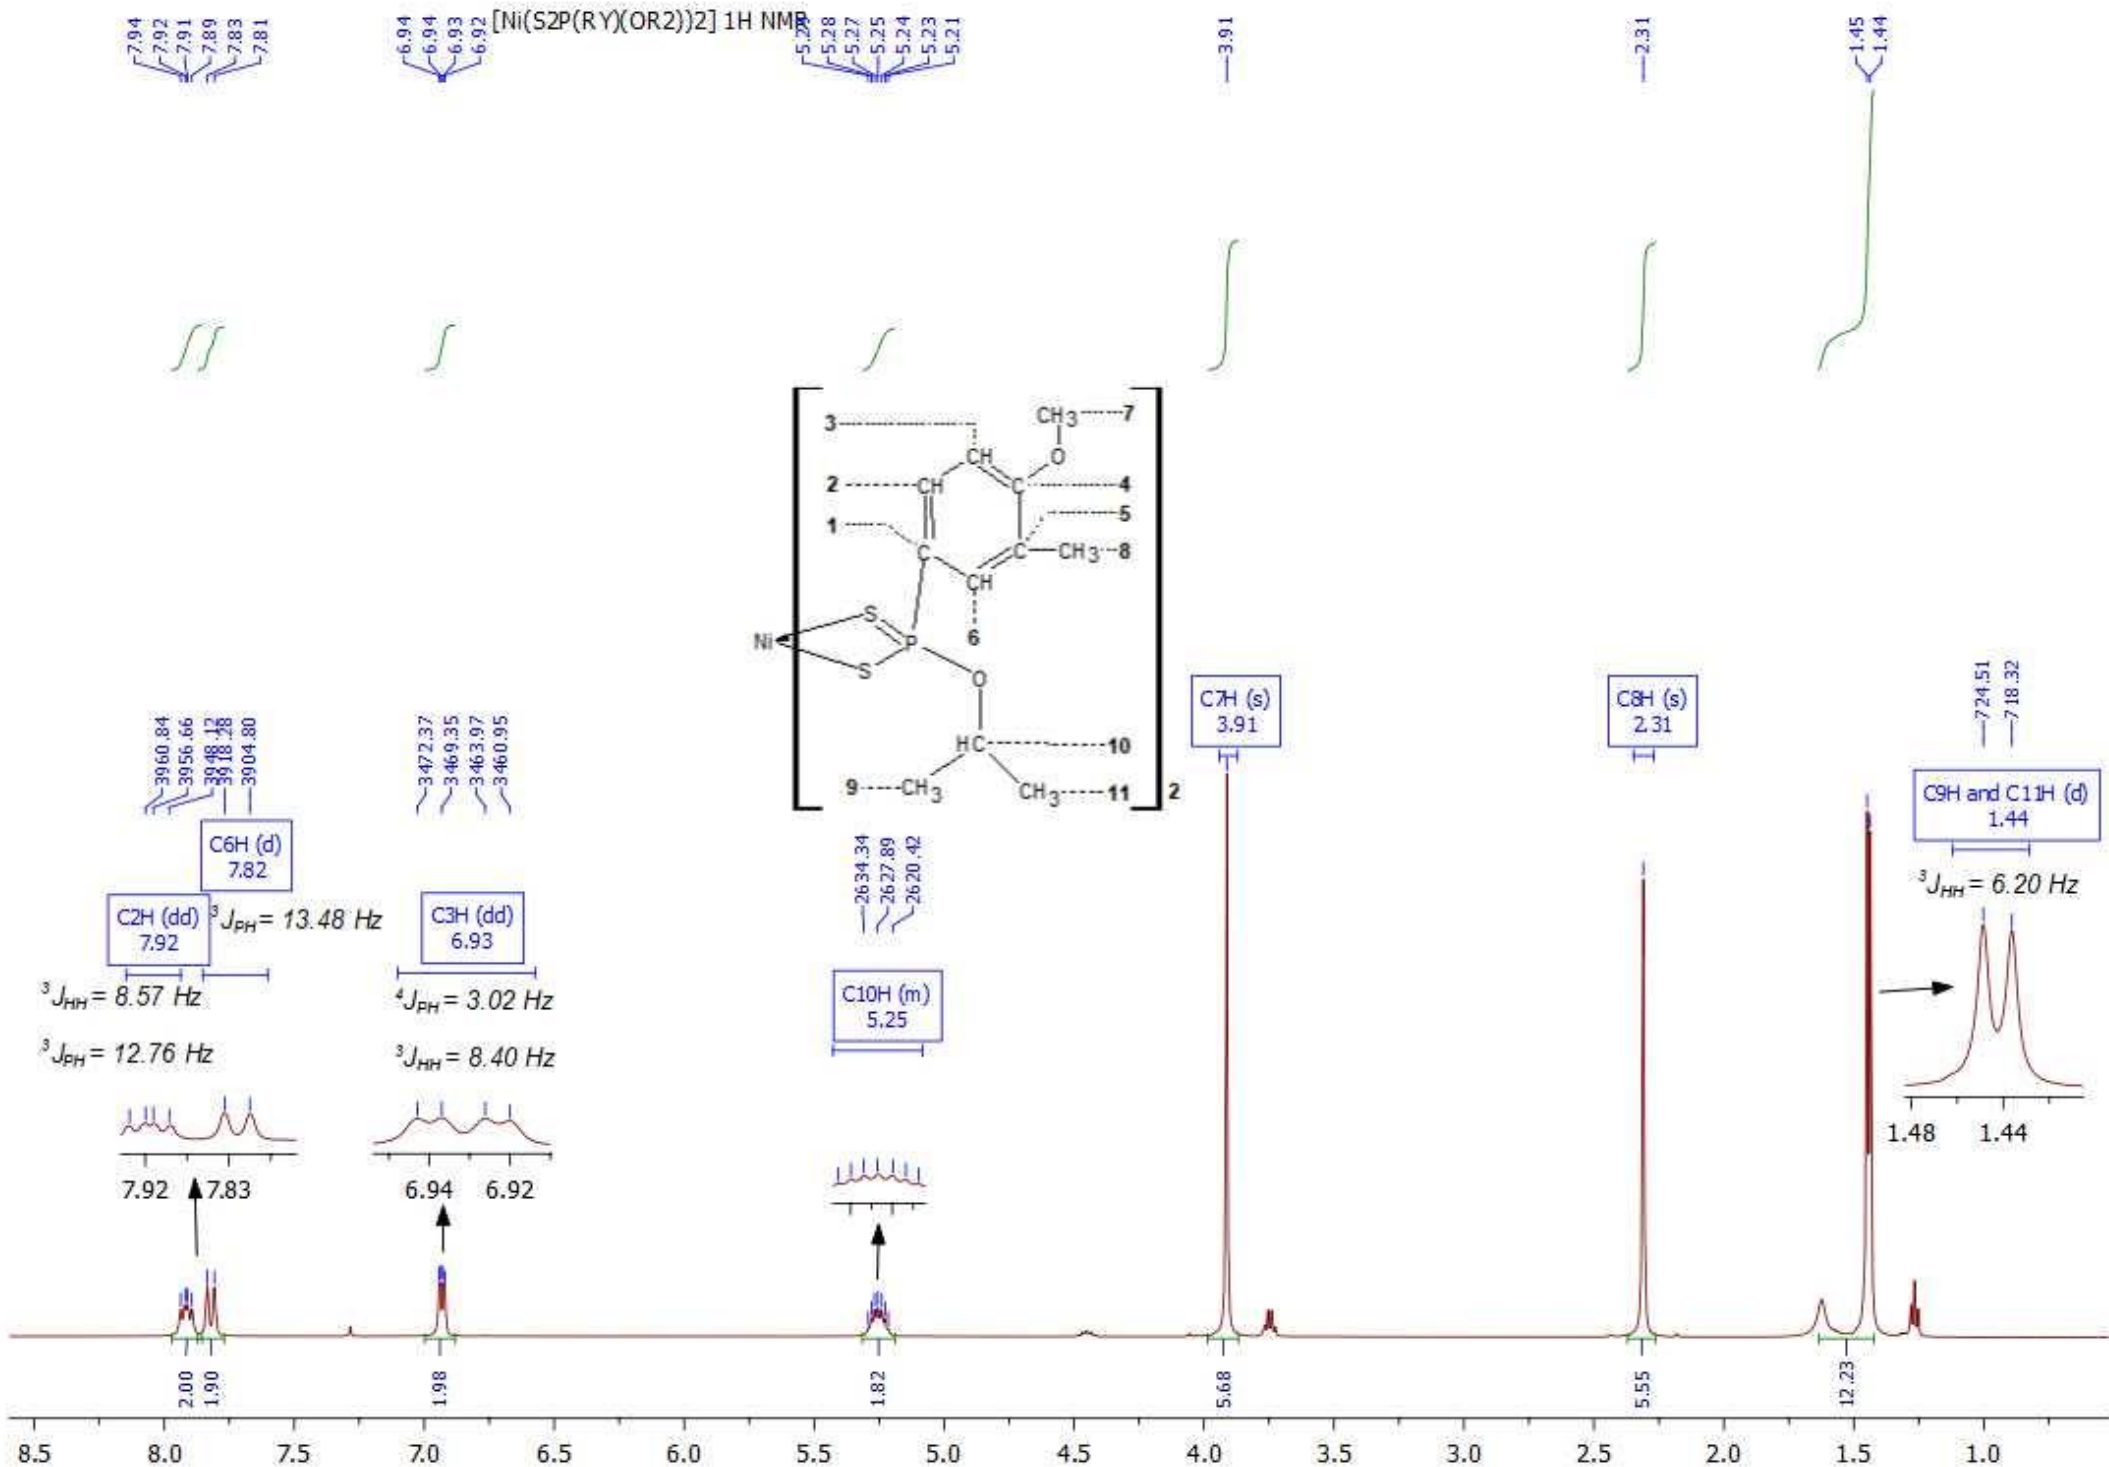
[Ni(S2P(RY)(OR2))2] 1H NMR

7.94
7.92
7.91
7.89
7.83
7.81

6.94
6.94
6.93
6.92

5.29
5.28
5.27
5.25
5.24
5.23
5.21

3.91

2.31

1.45
1.44

3
2
1
CH
CH
C
C
C
CH
CH3
O
7
4
5
CH3
8
6
Ni
S
S
P
O
HC
10
9
CH3
CH3
11
2

3960.84
3956.66
3948.12
3918.28
3904.80

C6H (d)
7.82

C2H (dd)
7.92

$^3J_{PH}$ = 13.48 Hz

$^3J_{HH}$ = 8.57 Hz

$^3J_{PH}$ = 12.76 Hz

7.92 7.83

3472.37
3469.35
3463.97
3460.95

C3H (dd)
6.93

$^4J_{PH}$ = 3.02 Hz

$^3J_{HH}$ = 8.40 Hz

6.94 6.92

2634.34
2627.89
2620.42

C10H (m)
5.25

C7H (s)
3.91

C8H (s)
2.31

724.51
718.32

C9H and C11H (d)
1.44

$^3J_{HH}$ = 6.20 Hz

1.48 1.44

2.00
1.90
1.98
1.82
5.68
5.55
12.23

8.5 8.0 7.5 7.0 6.5 6.0 5.5 5.0 4.5 4.0 3.5 3.0 2.5 2.0 1.5 1.0